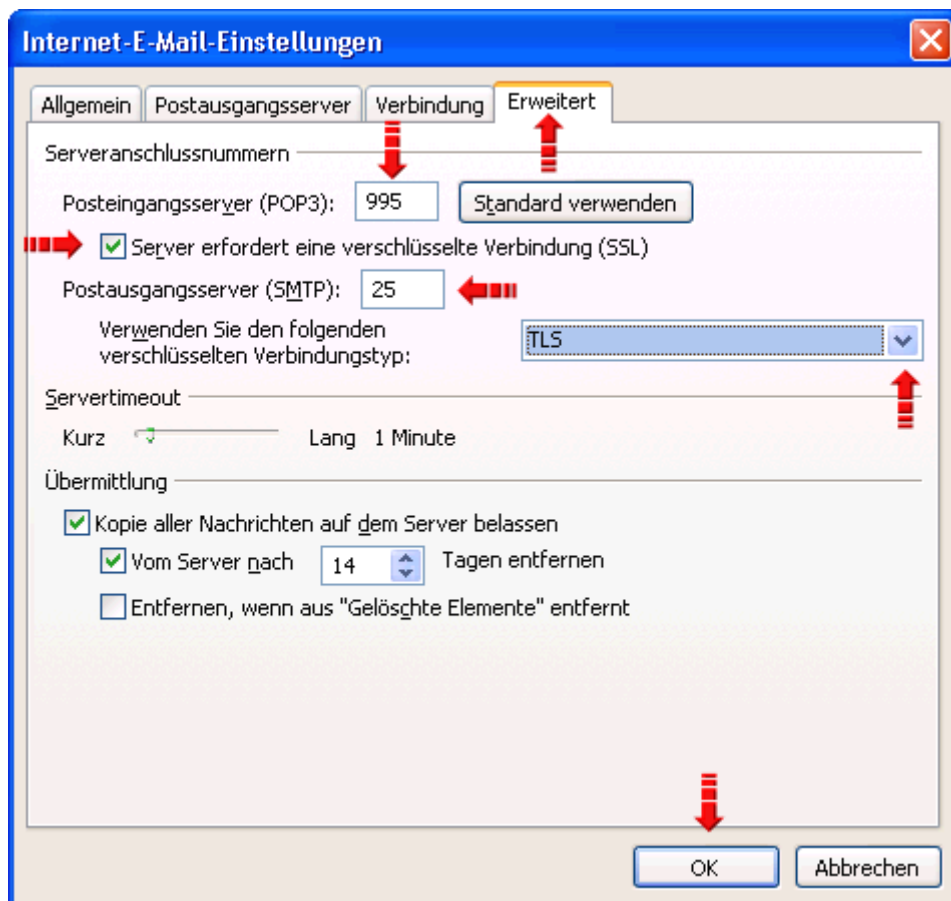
Internet-E-Mail-Einstellungen

Allgemein | Postausgangsserver | Verbindung | Erweitert

Serveranschlussnummern

Posteingangsserver (POP3): 995 Standard verwenden

Server erfordert eine verschlüsselte Verbindung (SSL)

Postausgangsserver (SMTP): 25

Verwenden Sie den folgenden verschlüsselten Verbindungstyp: TLS

Servertimeout

Kurz Lang 1 Minute

Übermittlung

Kopie aller Nachrichten auf dem Server belassen

Vom Server nach 14 Tagen entfernen

Entfernen, wenn aus "Gelöschte Elemente" entfernt

OK Abbrechen